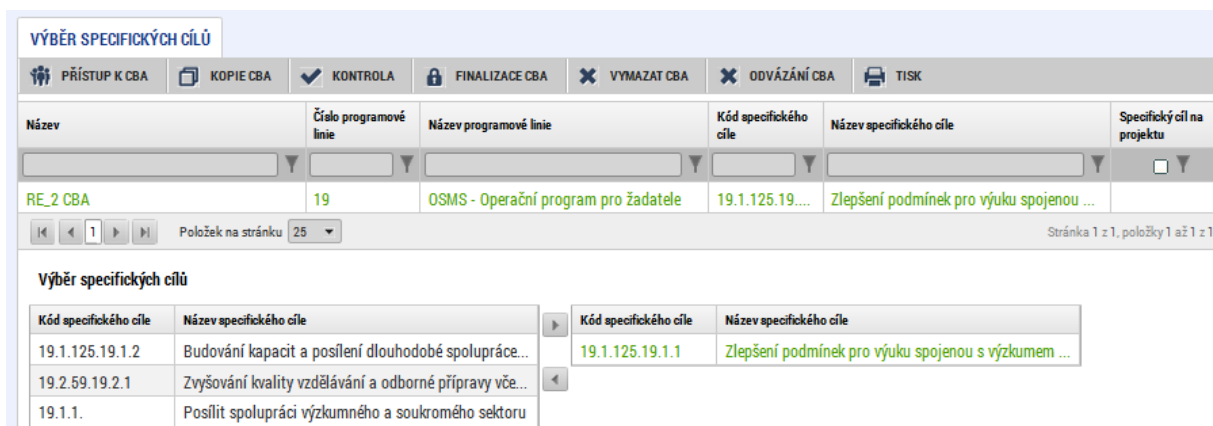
VÝBĚR SPECIFICKÝCH CÍLŮ

PŘÍSTUP K CBA KOPIE CBA KONTROLA FINALIZACE CBA VYMAZAT CBA ODVÁZÁNÍ CBA TISK

| Název | Číslo programové linie | Název programové linie | Kód specifického cíle | Název specifického cíle | Specifický cíl na projektu |
|---|---|---|---|---|---|
| RE_2 CBA | 19 | OSMS - Operační program pro žadatele | 19.1.125.19.... | Zlepšení podmínek pro výuku spojenou ... | |

1 Položek na stránku 25

Stránka 1 z 1, položky 1 až 1 z 1

Výběr specifických cílů

| Kód specifického cíle | Název specifického cíle |
|---|---|
| 19.1.125.19.1.2 | Budování kapacit a posílení dlouhodobé spolupráce... |
| 19.2.59.19.2.1 | Zvyšování kvality vzdělávání a odborné přípravy vče... |
| 19.1.1. | Posílit spolupráci výzkumného a soukromého sektoru |

| Kód specifického cíle | Název specifického cíle |
|---|---|
| 19.1.125.19.1.1 | Zlepšení podmínek pro výuku spojenou s výzkumem ... |